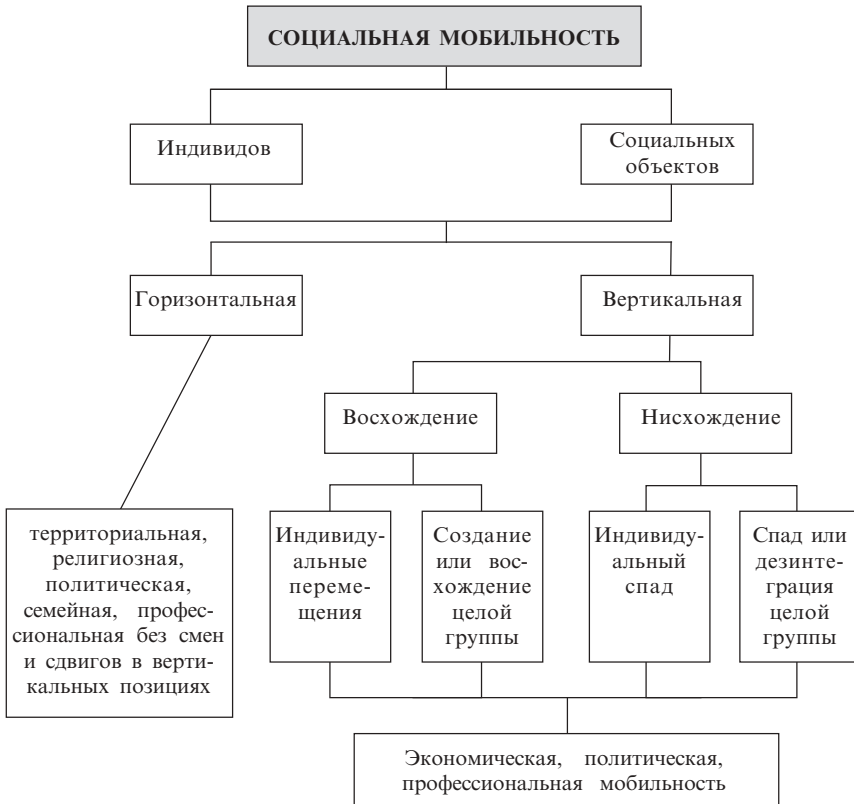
СОЦИАЛЬНАЯ МОБИЛЬНОСТЬ

Индивидов

Социальных объектов

Горизонтальная

Вертикальная

Восхождение

Нисхождение

территориальная, религиозная, политическая, семейная, профессиональная без смен и сдвигов в вертикальных позициях

Индивидуальные перемещения

Создание или восхождение целой группы

Индивидуальный спад

Спад или дезинтеграция целой группы

Экономическая, политическая, профессиональная мобильность